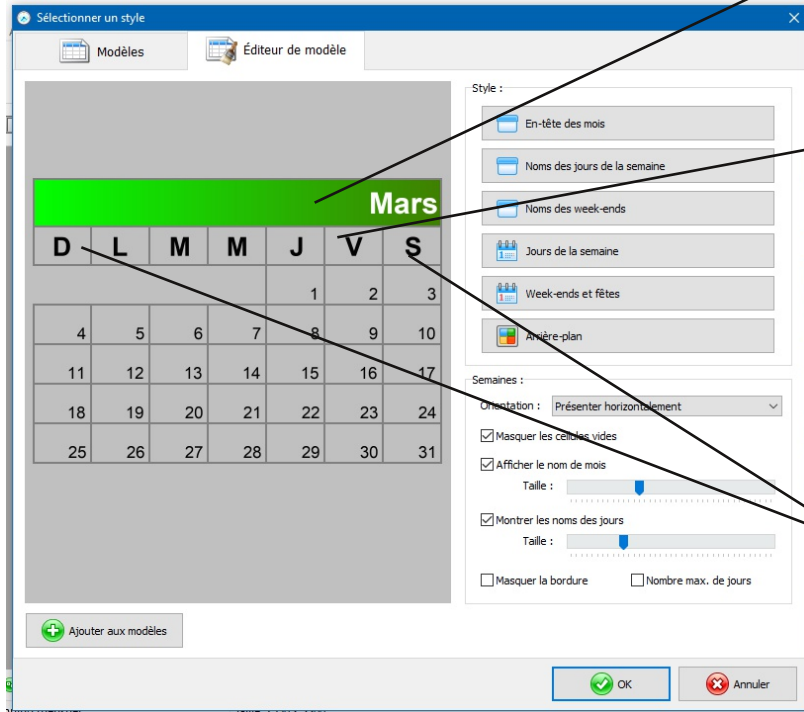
Sélectionner un style

Modèles

Éditeur de modèle

Mars

| D | L | M | M | J | V | S |
|---|---|---|---|---|---|---|
| | | | | 1 | 2 | 3 |
| 4 | 5 | 6 | 7 | 8 | 9 | 10 |
| 11 | 12 | 13 | 14 | 15 | 16 | 17 |
| 18 | 19 | 20 | 21 | 22 | 23 | 24 |
| 25 | 26 | 27 | 28 | 29 | 30 | 31 |

Style :

En-tête des mois

Noms des jours de la semaine

Noms des week-ends

Jours de la semaine

Week-ends et fêtes

Arrière-plan

Semaines :

Orientation : Présenter horizontalement

Masquer les cellules vides

Afficher le nom de mois

Taille :

Montrer les noms des jours

Taille :

Masquer la bordure

Nombre max. de jours

Ajouter aux modèles

OK

Annuler